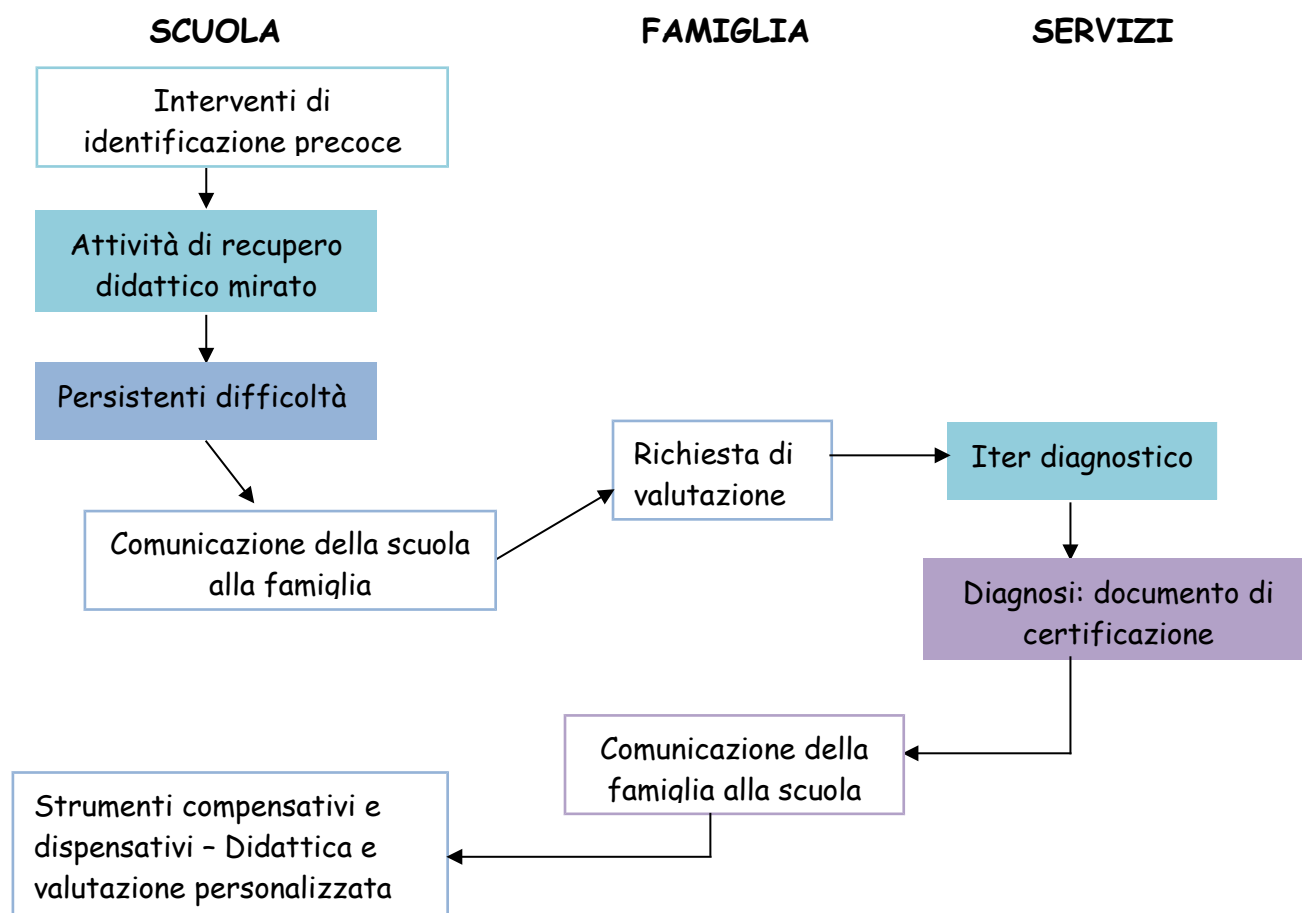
SCUOLA

FAMIGLIA

SERVIZI

Interventi di identificazione precoce

Attività di recupero didattico mirato

Persistenti difficoltà

Comunicazione della scuola alla famiglia

Richiesta di valutazione

Iter diagnostico

Diagnosi: documento di certificazione

Comunicazione della famiglia alla scuola

Strumenti compensativi e dispensativi – Didattica e valutazione personalizzata